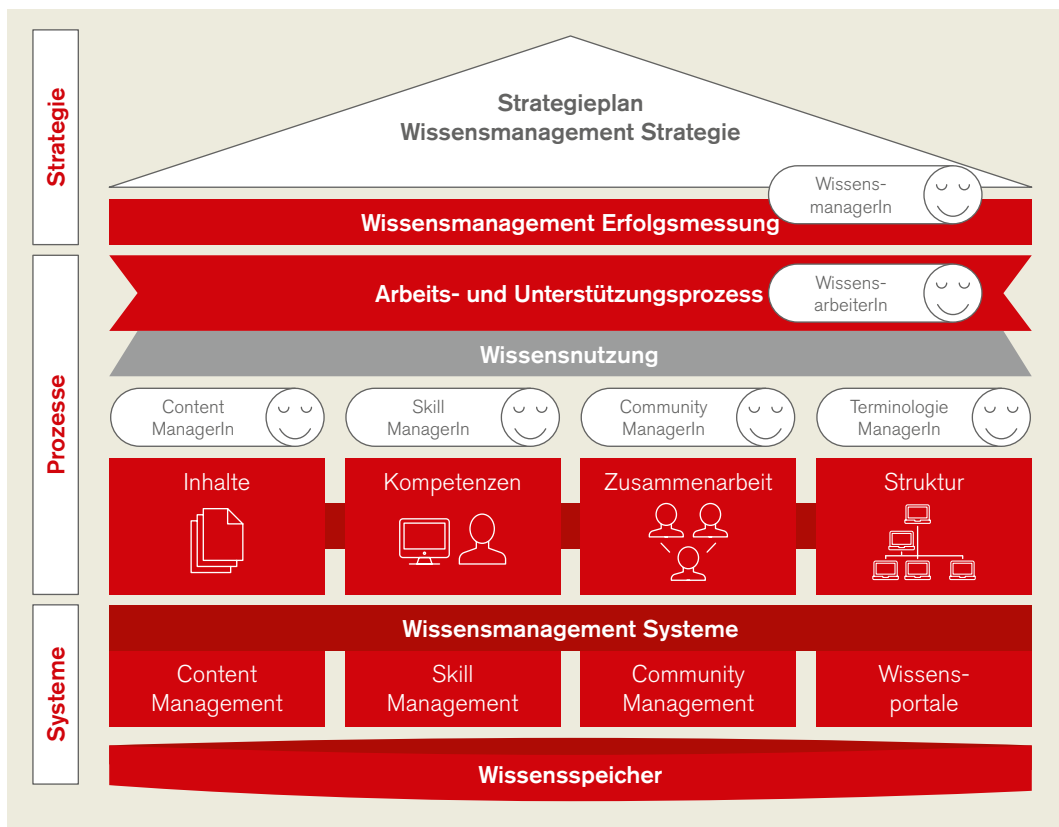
Strategie

Strategieplan
Wissensmanagement Strategie

Wissens-
managerIn

Wissensmanagement Erfolgsmessung

Prozesse

Arbeits- und Unterstützungsprozess

Wissens-
arbeiterIn

Wissensnutzung

Content
ManagerIn

Skill
ManagerIn

Community
ManagerIn

Terminologie
ManagerIn

Inhalte

Kompetenzen

Zusammenarbeit

Struktur

Systeme

Wissensmanagement Systeme

Content
Management

Skill
Management

Community
Management

Wissens-
portale

Wissensspeicher